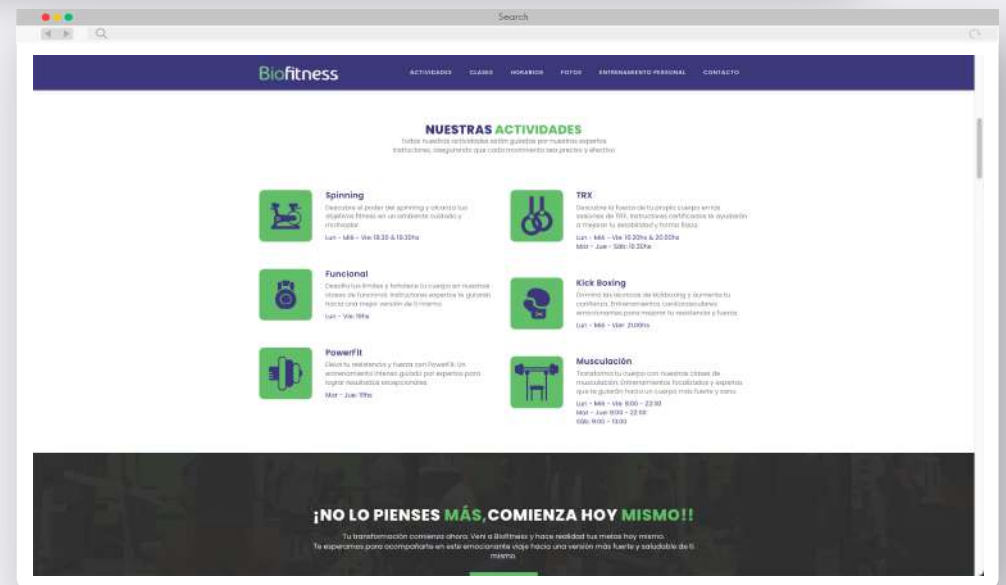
Search

Biofitness ACTIVIDADES CLASES HORARIOS FOTOS ENTRENAMIENTO PERSONAL CONTACTO

NUESTRAS ACTIVIDADES
Todas nuestras actividades están guiadas por nuestros expertos instructores, asegurando que cada movimiento sea preciso y efectivo

Spinning
Descubre el poder del spinning y alcanza tus objetivos fitness en un ambiente cuidado y motivador.
Lun - Mié - Vie 18:30 & 19:30hs

TRX
Descubre la fuerza de tu propio cuerpo en las sesiones de TRX. Instructores certificados te ayudarán a mejorar tu estabilidad y forma física.
Lun - Mié - Vie 10:30hs & 20:00hs
Mar - Jue - Sáb 10:30hs

Funcional
Desafía tus límites y fortalece tu cuerpo en nuestras clases de funcional. Instructores expertos te guiarán hacia una mejor versión de ti mismo.
Lun - Vie 19hs

Kick Boxing
Domina las técnicas de kickboxing y aumenta tu confianza. Entrenamientos cardiovasculares emocionantes para mejorar tu resistencia y fuerza.
Lun - Mié - Vier 21:00hs

PowerFit
Eleva tu resistencia y fuerza con PowerFit. Un entrenamiento intenso guiado por expertos para lograr resultados excepcionales.
Mar - Jue 19hs

Musculación
Transforma tu cuerpo con nuestras clases de musculación. Entrenamientos focalizados y expertos que te guiarán hacia un cuerpo más fuerte y sano.
Lun - Mié - Vie 8:00 - 22:30
Mar - Jue 9:00 - 22:00
Sáb 9:00 - 13:00

¡NO LO PIENSES MÁS, COMIENZA HOY MISMO!!
Tu transformación comienza ahora. Vení a Biofitness y hacé realidad tus metas hoy mismo.
Te esperamos para acompañarte en este emocionante viaje hacia una versión más fuerte y saludable de ti mismo.